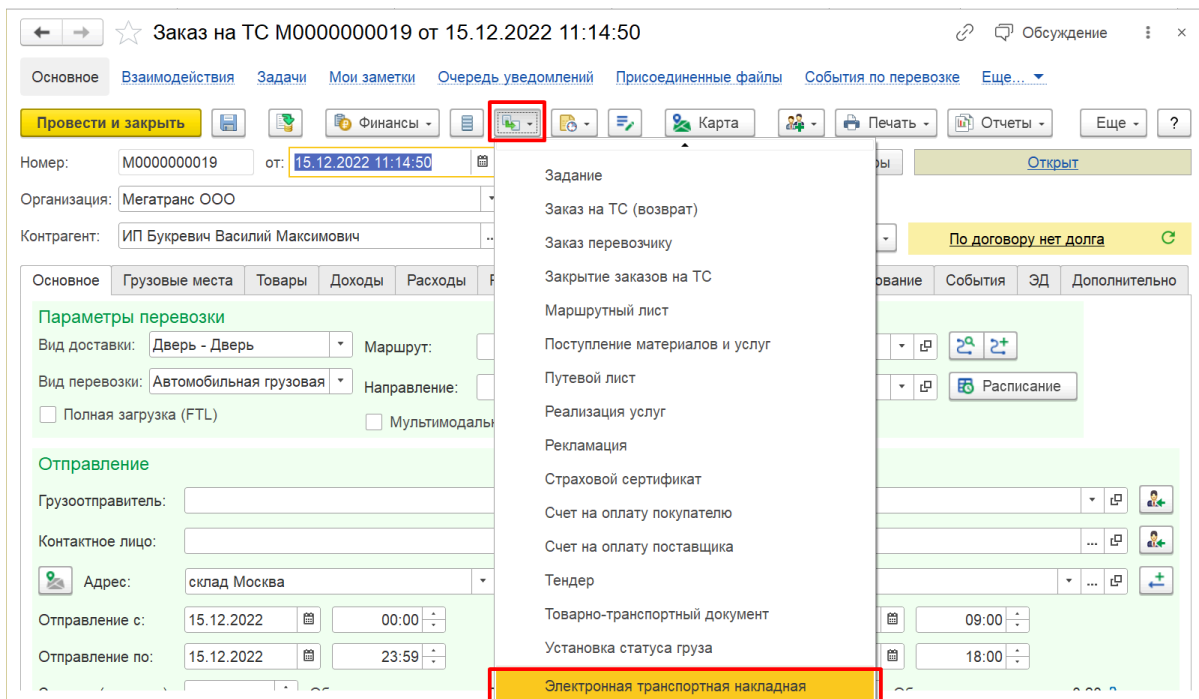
Заказ на ТС М0000000019 от 15.12.2022 11:14:50

Обсуждение

Основное Взаимодействия Задачи Мои заметки Очередь уведомлений Присоединенные файлы События по перевозке Еще...

Провести и закрыть Финансы Карта Печать Отчеты Еще ?

Номер: М0000000019 от: 15.12.2022 11:14:50

Открыт

Организация: Мегатранс ООО

Контрагент: ИП Букревич Василий Максимович

По договору нет долга

Основное Грузовые места Товары Доходы Расходы События ЭД Дополнительно

Параметры перевозки

Вид доставки: Дверь - Дверь

Маршрут:

Вид перевозки: Автомобильная грузовая

Направление:

Расписание

Полная загрузка (FTL)

Мультимодаль

Отправление

Грузоотправитель:

Контактное лицо:

Адрес: склад Москва

Отправление с: 15.12.2022 00:00 09:00

Отправление по: 15.12.2022 23:59 18:00

Задание
Заказ на ТС (возврат)
Заказ перевозчику
Закрытие заказов на ТС
Маршрутный лист
Поступление материалов и услуг
Путевой лист
Реализация услуг
Рекламация
Страховой сертификат
Счет на оплату покупателю
Счет на оплату поставщика
Тендер
Товарно-транспортный документ
Установка статуса груза
Электронная транспортная накладная